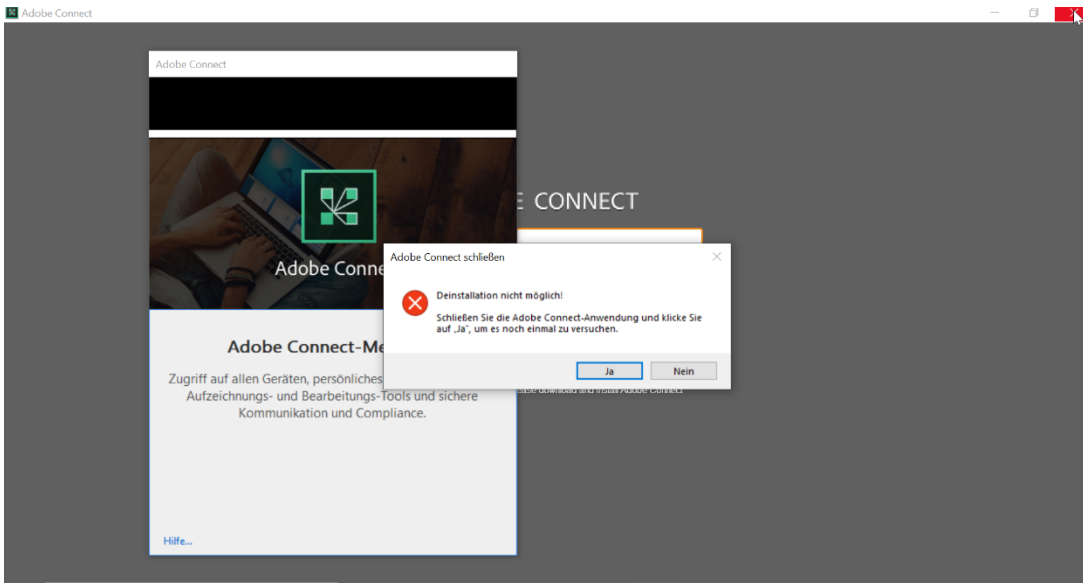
Adobe Connect

Adobe Connect

Adobe Conne

Adobe Connect-Me

Zugriff auf allen Geräten, persönliches
Aufzeichnungs- und Bearbeitungs-Tools und sichere Kommunikation und Compliance.

Hilfe...

E CONNECT

Adobe Connect schließen

Deinstallation nicht möglich!

Schließen Sie die Adobe Connect-Anwendung und klicke Sie auf „Ja", um es noch einmal zu versuchen.

Ja

Nein

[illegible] download and install Adobe Connect